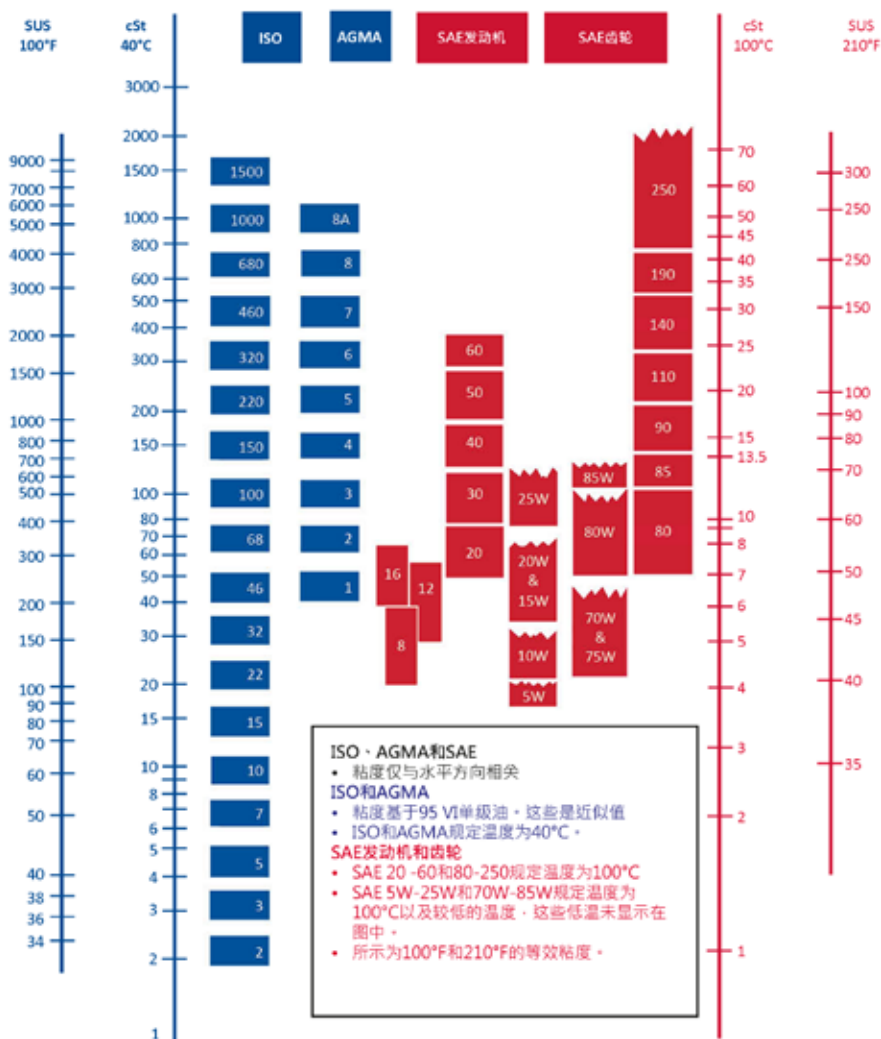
SUS 100°F

cSt 40°C

ISO

AGMA

SAE发动机

SAE齿轮

cSt 100°C

SUS 210°F

3000
2000
1500
1000
800
600
500
400
300
200
150
100
80
70
60
50
40
30
20
15
10
8
6
5
4
3
2
1

9000
7000
6000
5000
4000
3000
2000
1500
1000
800
700
600
500
400
300
200
150
100
90
80
70
60
50
40
38
36
34

1500
1000
680
460
320
220
150
100
68
46
32
22
15
10
7
5
3
2

8A
8
7
6
5
4
3
2
1

60
50
40
30
20
16
12
8

25W
20W & 15W
10W
5W

250
190
140
110
90
85
80

85W
80W
70W & 75W

70
60
50
45
40
35
30
25
20
15
13.5
10
8
7
6
5
4
3
2
1

300
250
250
150
100
90
80
70
60
50
45
40
35

ISO、AGMA和SAE
• 粘度仅与水平方向相关
ISO和AGMA
• 粘度基于95 VI单级油。这些是近似值
• ISO和AGMA规定温度为40°C。
SAE发动机和齿轮
• SAE 20 -60和80-250规定温度为100°C
• SAE 5W-25W和70W-85W规定温度为100°C以及较低的温度，这些低温未显示在图中。
• 所示为100°F和210°F的等效粘度。